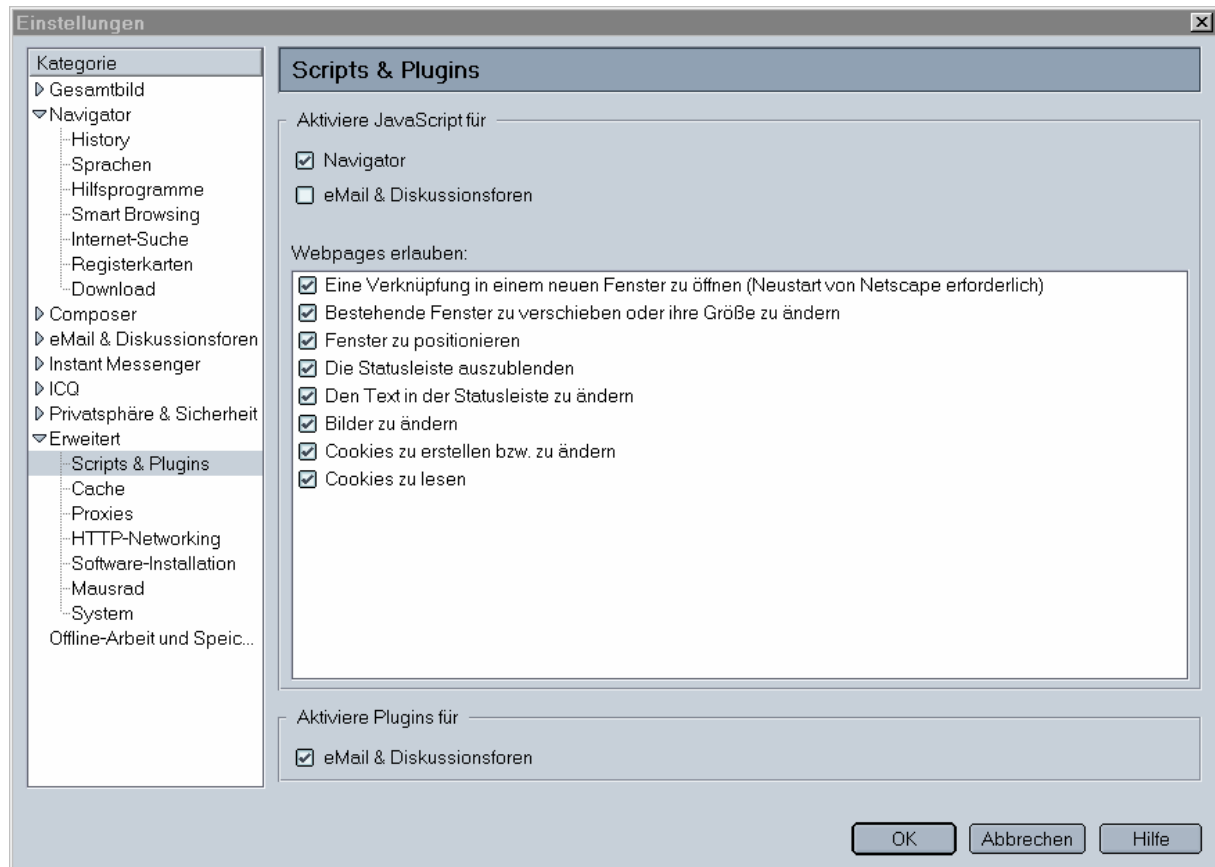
Einstellungen

Kategorie
Gesamtbild
Navigator
History
Sprachen
Hilfsprogramme
Smart Browsing
Internet-Suche
Registerkarten
Download
Composer
eMail & Diskussionsforen
Instant Messenger
ICQ
Privatsphäre & Sicherheit
Erweitert
Scripts & Plugins
Cache
Proxies
HTTP-Networking
Software-Installation
Mausrad
System
Offline-Arbeit und Speic...

Scripts & Plugins

Aktiviere JavaScript für

Navigator

eMail & Diskussionsforen

Webpages erlauben:

Eine Verknüpfung in einem neuen Fenster zu öffnen (Neustart von Netscape erforderlich)
Bestehende Fenster zu verschieben oder ihre Größe zu ändern
Fenster zu positionieren
Die Statusleiste auszublenden
Den Text in der Statusleiste zu ändern
Bilder zu ändern
Cookies zu erstellen bzw. zu ändern
Cookies zu lesen

Aktiviere Plugins für

eMail & Diskussionsforen

OK
Abbrechen
Hilfe